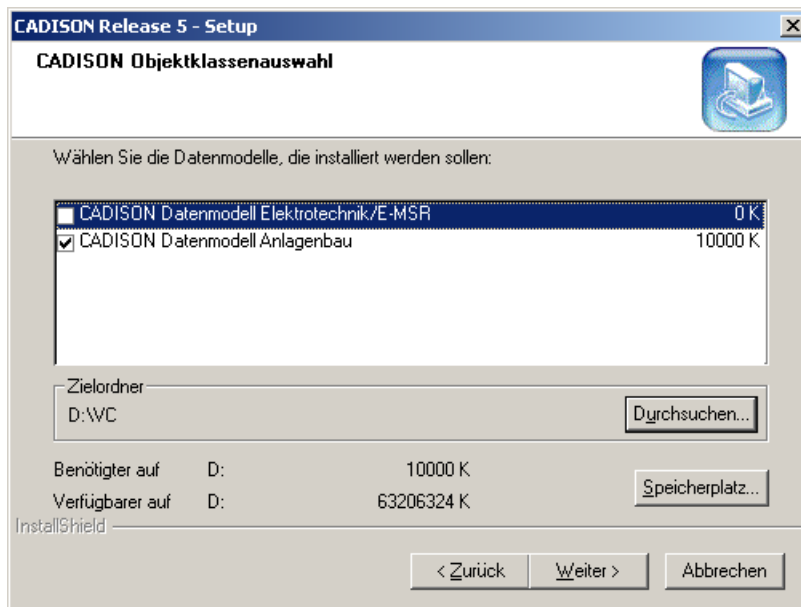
CADISON Release 5 - Setup

CADISON Objektklassenauswahl

Wählen Sie die Datenmodelle, die installiert werden sollen:

| | | |
|---|---|---|
| ☐ | CADISON Datenmodell Elektrotechnik/E-MSR | 0 K |
| ☑ | CADISON Datenmodell Anlagenbau | 10000 K |

Zielordner
D:\VC
Durchsuchen...

Benötigter auf D: 10000 K
Verfügbarer auf D: 63206324 K
Speicherplatz...

InstallShield

< Zurück | Weiter > | Abbrechen